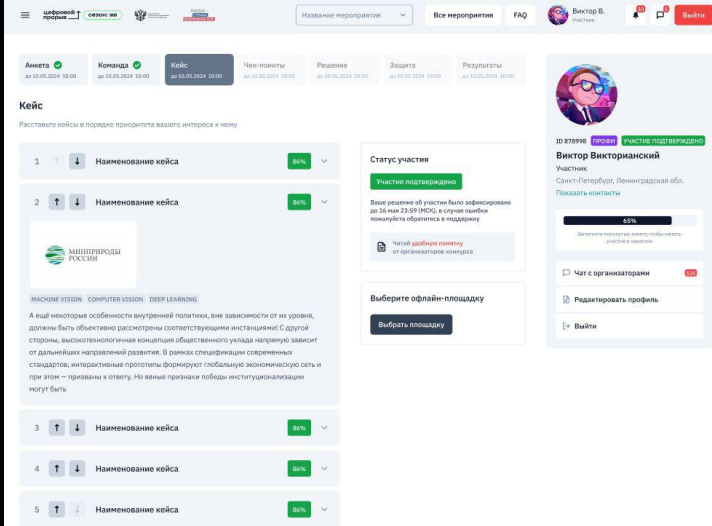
цифровой прорыв | сезон: ии

Название мероприятия
Все мероприятия
FAQ
Виктор В.
Участник
Выйти

Анкета
до 10.05.2024 10:00

Команда
до 10.05.2024 10:00

Кейс
до 10.05.2024 10:00

Чек-поинты
до 10.05.2024 10:00

Решение
до 10.05.2024 10:00

Защита
до 10.05.2024 10:00

Результаты
до 10.05.2024 10:00

Кейс

Расставьте кейсы в порядке приоритета вашего интереса к нему

1 Наименование кейса 86%

2 Наименование кейса 86%

МИНПРИРОДЫ РОССИИ

MACHINE VISION COMPUTER VISION DEEP LEARNING

А ещё некоторые особенности внутренней политики, вне зависимости от их уровня, должны быть объективно рассмотрены соответствующими инстанциями! С другой стороны, высокотехнологичная концепция общественного уклада напрямую зависит от дальнейших направлений развития. В рамках спецификации современных стандартов, интерактивные прототипы формируют глобальную экономическую сеть и при этом — призваны к ответу. Но явные признаки победы институционализации могут быть

3 Наименование кейса 86%

4 Наименование кейса 86%

5 Наименование кейса 86%

Статус участия

Участие подтверждено

Ваше решение об участии было зафиксировано до 16 мая 23:59 (МСК), в случае ошибки пожалуйста обратитесь в поддержку

Читай удобную памятку от организаторов конкурса

Выберите офлайн-площадку

Выбрать площадку

ID 878998 ПРОФИ УЧАСТИЕ ПОДТВЕРЖДЕНО

Виктор Викторианский
Участник
Санкт-Петербург, Ленинградская обл.
Показать контакты

65%
Заполните полностью анкету чтобы начать участие в хакатоне

Чат с организаторами
Редактировать профиль
Выйти